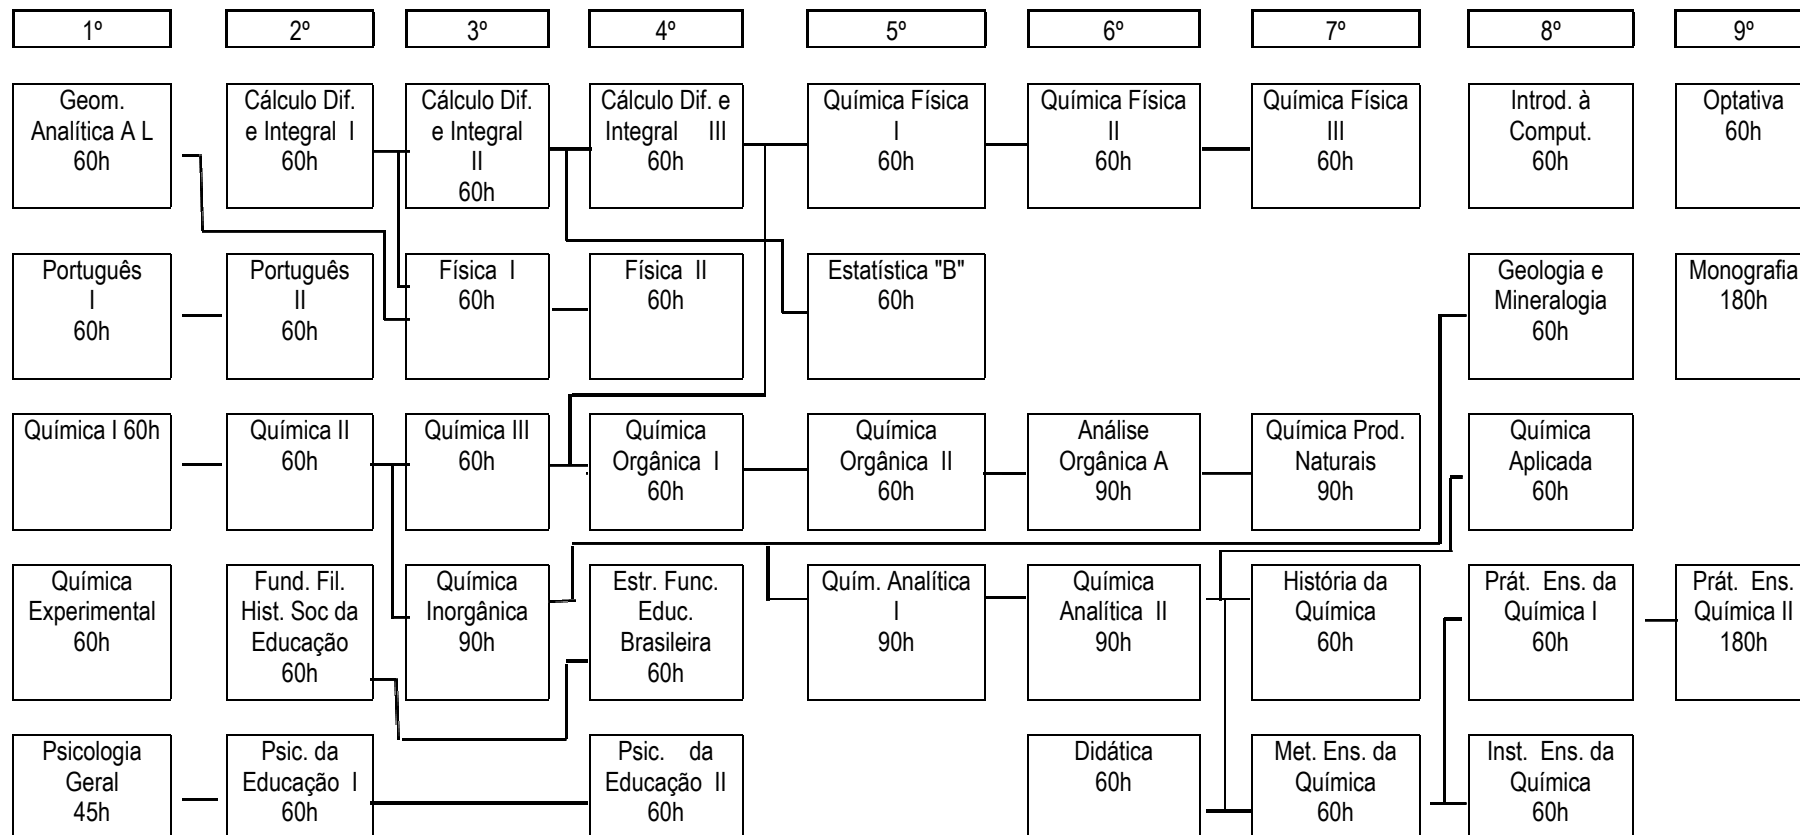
1º

Geom. Analítica A L 60h

Português I 60h

Química I 60h

Química Experimental 60h

Psicologia Geral 45h

2º

Cálculo Dif. e Integral I 60h

Português II 60h

Química II 60h

Fund. Fil. Hist. Soc da Educação 60h

Psic. da Educação I 60h

3º

Cálculo Dif. e Integral II 60h

Física I 60h

Química III 60h

Química Inorgânica 90h

4º

Cálculo Dif. e Integral III 60h

Física II 60h

Química Orgânica I 60h

Estr. Func. Educ. Brasileira 60h

Psic. da Educação II 60h

5º

Química Física I 60h

Estatística "B" 60h

Química Orgânica II 60h

Quím. Analítica I 90h

6º

Química Física II 60h

Análise Orgânica A 90h

Química Analítica II 90h

Didática 60h

7º

Química Física III 60h

Química Prod. Naturais 90h

História da Química 60h

Met. Ens. da Química 60h

8º

Introd. à Comput. 60h

Geologia e Mineralogia 60h

Química Aplicada 60h

Prát. Ens. da Química I 60h

Inst. Ens. da Química 60h

9º

Optativa 60h

Monografia 180h

Prát. Ens. Química II 180h